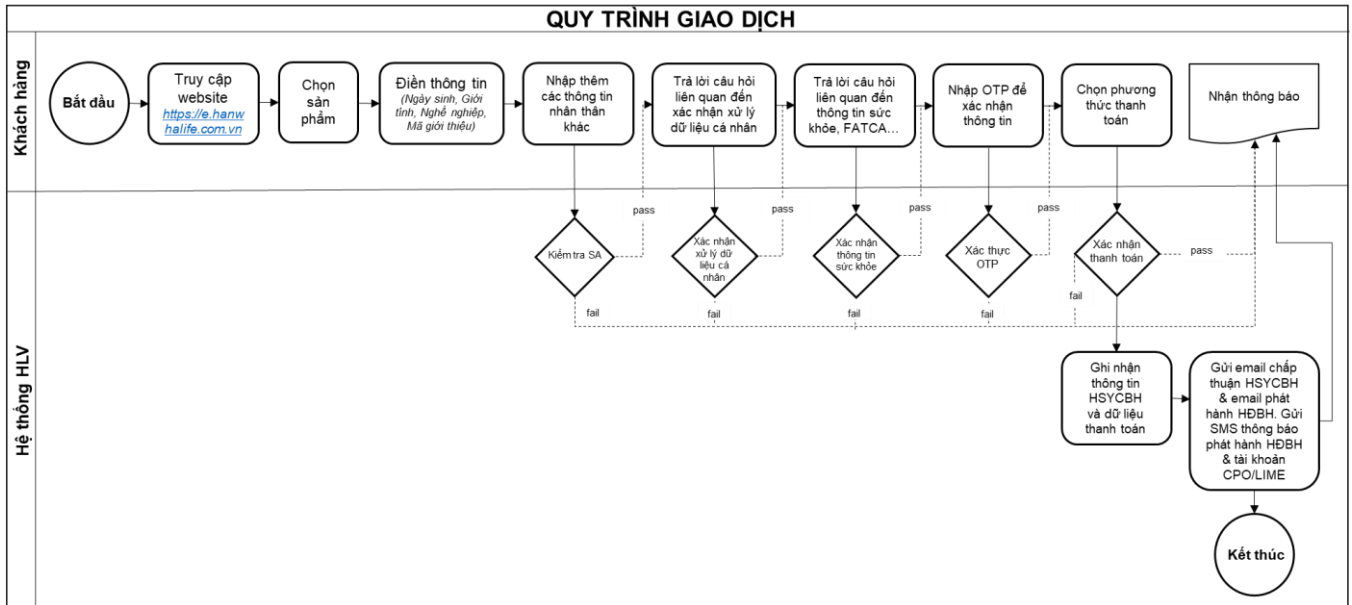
QUY TRÌNH GIAO DỊCH

Khách hàng

Bắt đầu

Truy cập website https://e.hanwhalife.com.vn

Chọn sản phẩm

Điền thông tin (Ngày sinh, Giới tính, Nghề nghiệp, Mã giới thiệu)

Nhập thêm các thông tin nhân thân khác

Trả lời câu hỏi liên quan đến xác nhận xử lý dữ liệu cá nhân

Trả lời câu hỏi liên quan đến thông tin sức khỏe, FATCA…

Nhập OTP để xác nhận thông tin

Chọn phương thức thanh toán

Nhận thông báo

Hệ thống HLV

Kiểm tra SA

pass

fail

Xác nhận xử lý dữ liệu cá nhân

pass

fail

Xác nhận thông tin sức khỏe

pass

fail

Xác thực OTP

pass

fail

Xác nhận thanh toán

pass

fail

Ghi nhận thông tin HSYCBH và dữ liệu thanh toán

Gửi email chấp thuận HSYCBH & email phát hành HĐBH. Gửi SMS thông báo phát hành HĐBH & tài khoản CPO/LIME

Kết thúc